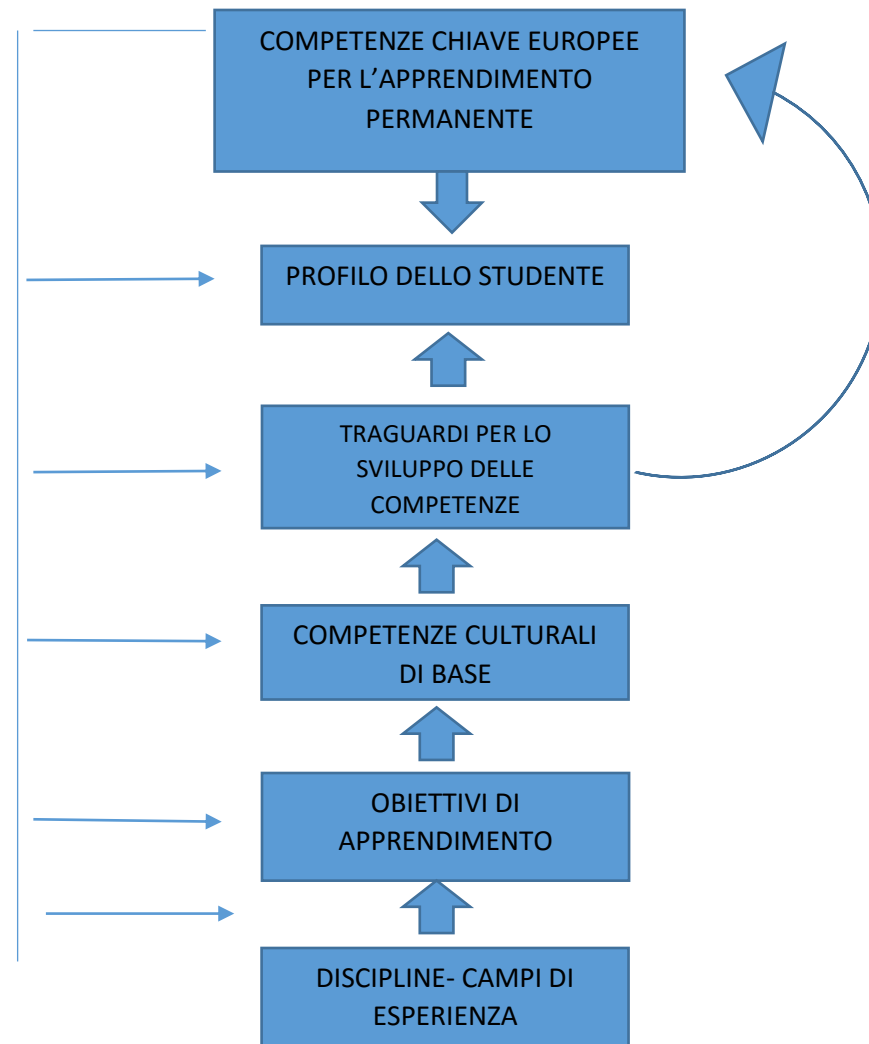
COMPETENZE CHIAVE EUROPEE PER L’APPRENDIMENTO PERMANENTE

PROFILO DELLO STUDENTE

TRAGUARDI PER LO SVILUPPO DELLE COMPETENZE

COMPETENZE CULTURALI DI BASE

OBIETTIVI DI APPRENDIMENTO

DISCIPLINE- CAMPI DI ESPERIENZA